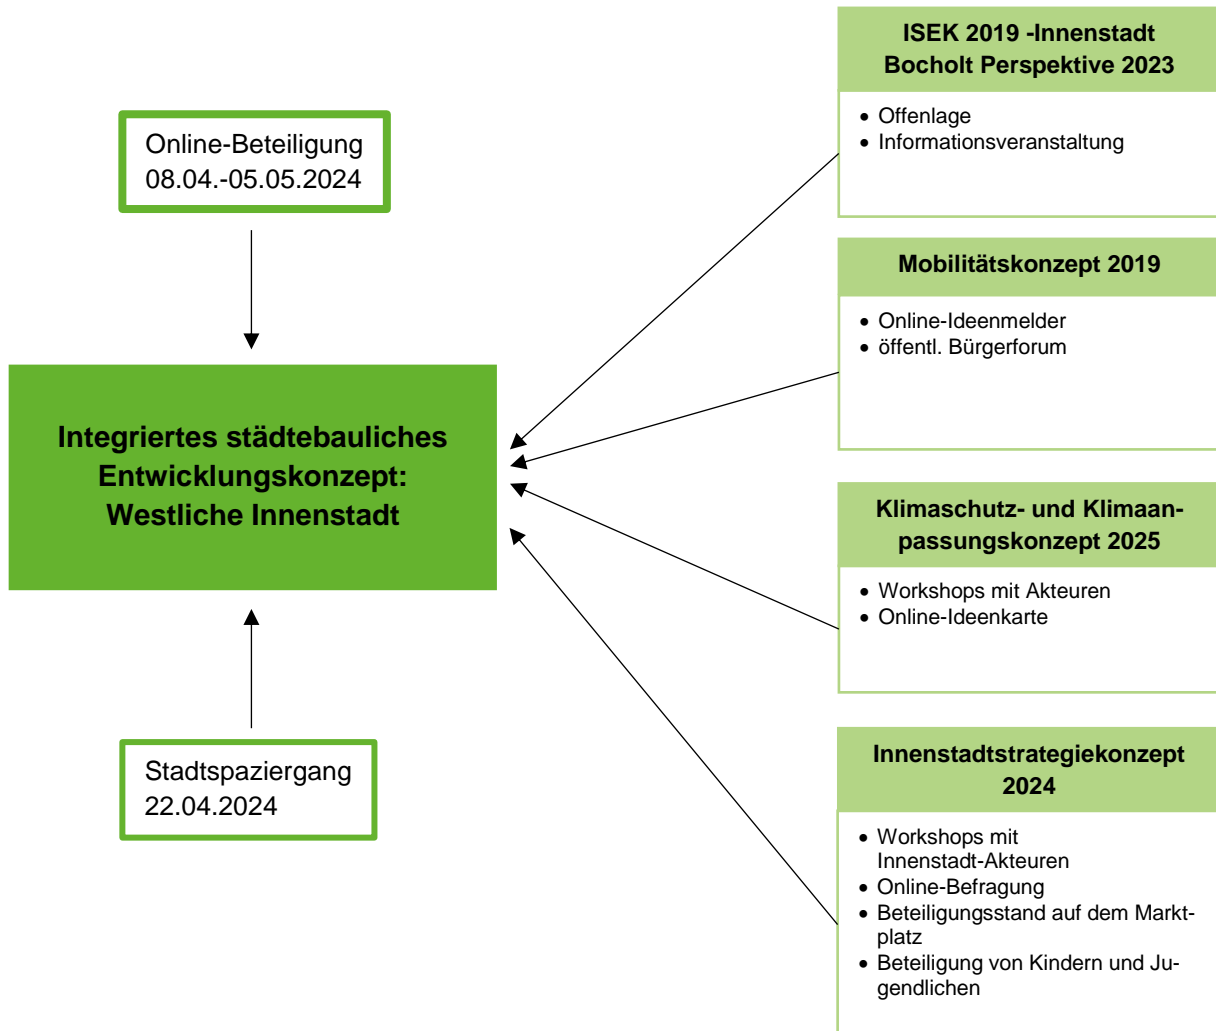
Online-Beteiligung
08.04.-05.05.2024

Integriertes städtebauliches Entwicklungskonzept: Westliche Innenstadt

Stadtspaziergang
22.04.2024

ISEK 2019 -Innenstadt Bocholt Perspektive 2023

- Offenlage
- Informationsveranstaltung

Mobilitätskonzept 2019

- Online-Ideenmelder
- öffentl. Bürgerforum

Klimaschutz- und Klimaanpassungskonzept 2025

- Workshops mit Akteuren
- Online-Ideenkarte

Innenstadtstrategiekonzept 2024

- Workshops mit Innenstadt-Akteuren
- Online-Befragung
- Beteiligungsstand auf dem Marktplatz
- Beteiligung von Kindern und Jugendlichen